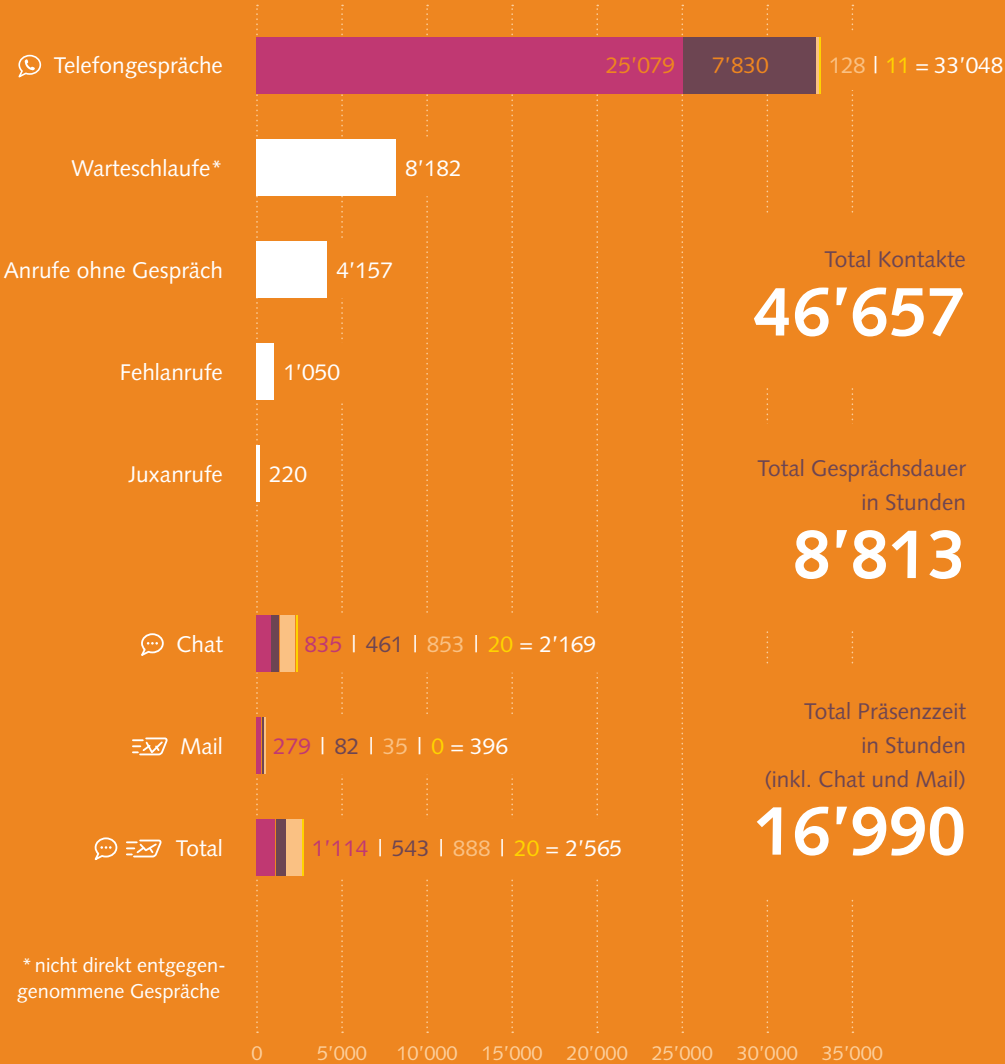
Telefongespräche 25'079 7'830 128 | 11 = 33'048

Warteschlaufe* 8'182

Anrufe ohne Gespräch 4'157

Fehlanrufe 1'050

Juxanrufe 220

Chat 835 | 461 | 853 | 20 = 2'169

Mail 279 | 82 | 35 | 0 = 396

Total 1'114 | 543 | 888 | 20 = 2'565

* nicht direkt entgegengenommene Gespräche

0 5'000 10'000 15'000 20'000 25'000 30'000 35'000

Total Kontakte
46'657

Total Gesprächsdauer in Stunden
8'813

Total Präsenzzeit in Stunden (inkl. Chat und Mail)
16'990